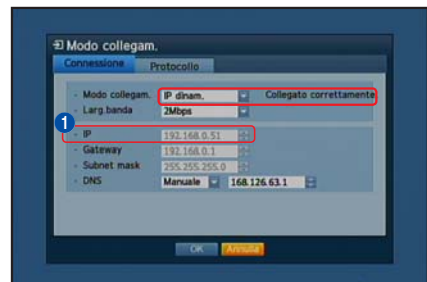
Modo collegam.

Connessione | Protocollo

Modo collegam. | IP dinam. | Collegato correttamente
Larg.banda | 2Mbps

1

IP | 192.168.0.51
Gateway | 192.168.0.1
Subnet mask | 255.255.255.0
DNS | Manuale | 168.126.63.1

OK | Annulla